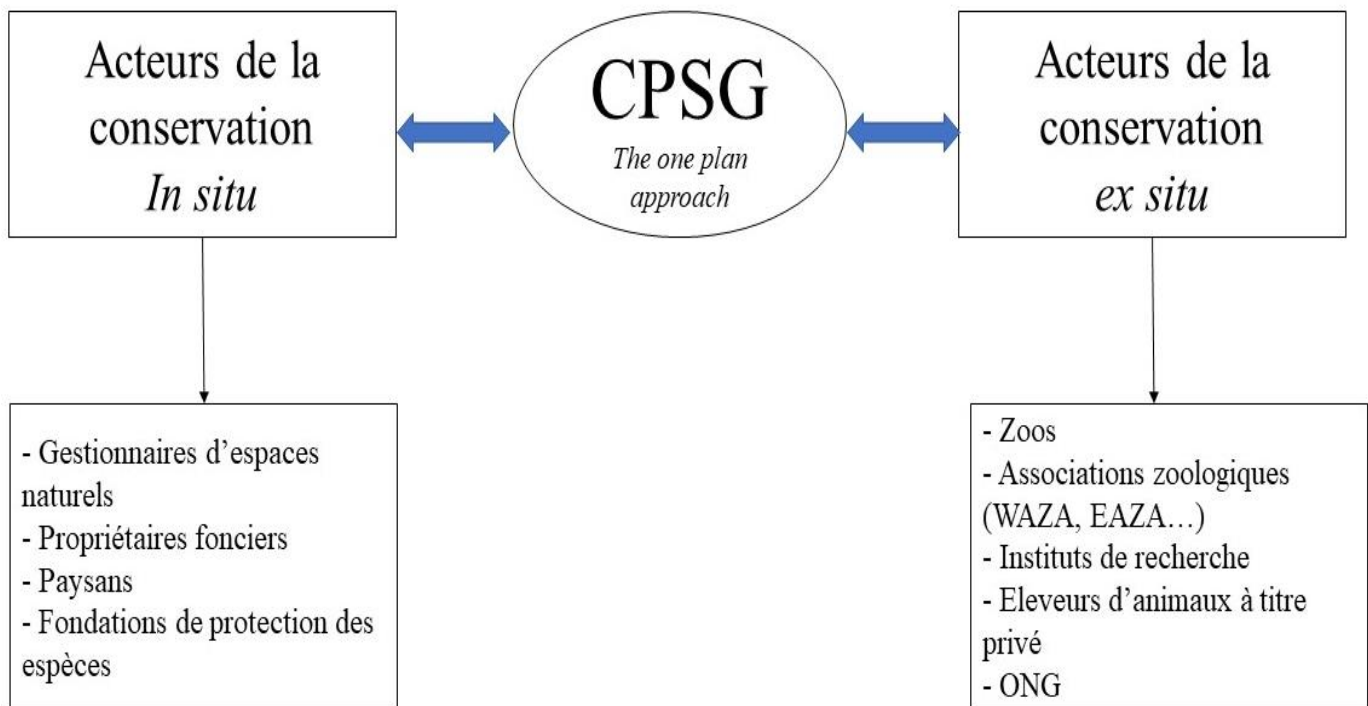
Acteurs de la conservation
*In situ*

CPSG
*The one plan approach*

Acteurs de la conservation
*ex situ*

- Gestionnaires d'espaces naturels
- Propriétaires fonciers
- Paysans
- Fondations de protection des espèces

- Zoos
- Associations zoologiques (WAZA, EAZA…)
- Instituts de recherche
- Eleveurs d'animaux à titre privé
- ONG